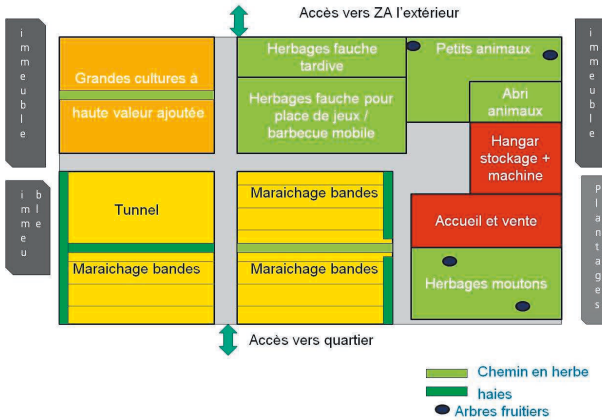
Accès vers ZA l'extérieur

immeuble

Grandes cultures à haute valeur ajoutée

Herbages fauche tardive

Herbages fauche pour place de jeux / barbecue mobile

Petits animaux

Abri animaux

immeuble

Hangar stockage + machine

immeuble

Tunnel

Maraichage bandes

Maraichage bandes

Maraichage bandes

Accueil et vente

Plantages

Herbages moutons

Accès vers quartier

Chemin en herbe

haies

Arbres fruitiers